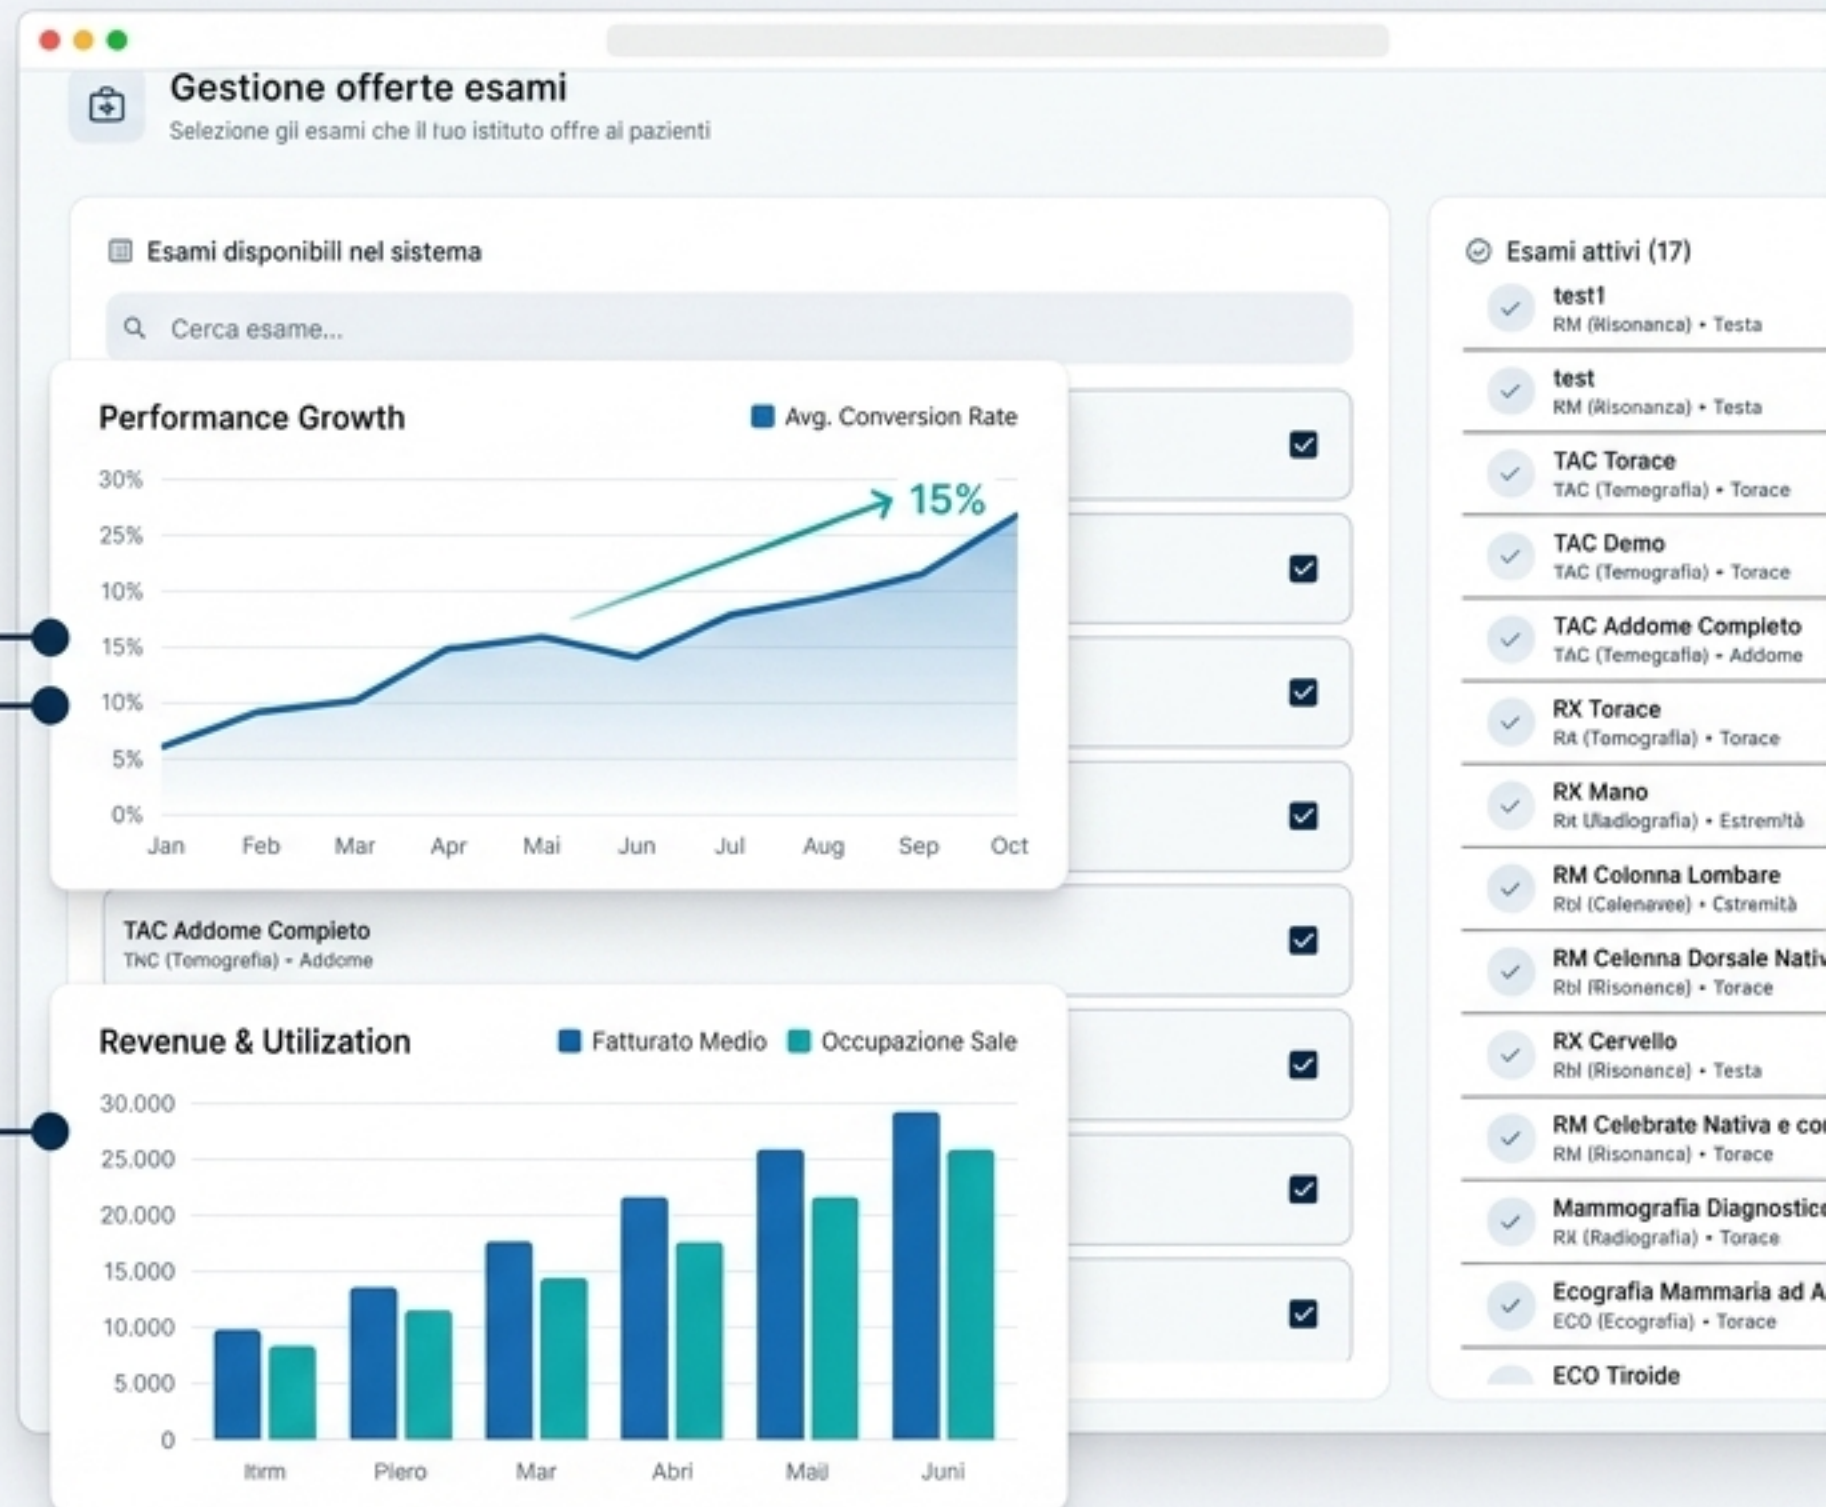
Gestione offerte esami

Selezione gli esami che il tuo istituto offre ai pazienti

Esami disponibili nel sistema

Cerca esame...

Performance Growth

Avg. Conversion Rate

30%
25%
10%
15%
10%
5%
0%

15%

Jan Feb Mar Apr Mai Jun Jul Aug Sep Oct

TAC Addome Compieto
TNC (Temogrefia) • Addome

Revenue & Utilization

Fatturato Medio
Occupazione Sale

30.000
25.000
20.000
15.000
10.000
5.000
0

Itirm Piero Mar Abri Mail Juni

Esami attivi (17)

test1
RM (Risonanza) • Testa

test
RM (Risonanza) • Testa

TAC Torace
TAC (Temografia) • Torace

TAC Demo
TAC (Temografia) • Torace

TAC Addome Completo
TAC (Temegcafia) • Addome

RX Torace
RA (Tomografia) • Torace

RX Mano
Rit Uladiografia) • Estremità

RM Colonna Lombare
Rbl (Calenavee) • Cstremità

RM Celenna Dorsale Nativ
Rbl (Risonence) • Torace

RX Cervello
Rbl (Risonence) • Testa

RM Celebrate Nativa e co
RM (Risonanca) • Torace

Mammografia Diagnostic
RX (Radiografia) • Torace

Ecografia Mammaria ad A
ECO (Ecografia) • Torace

ECO Tiroide